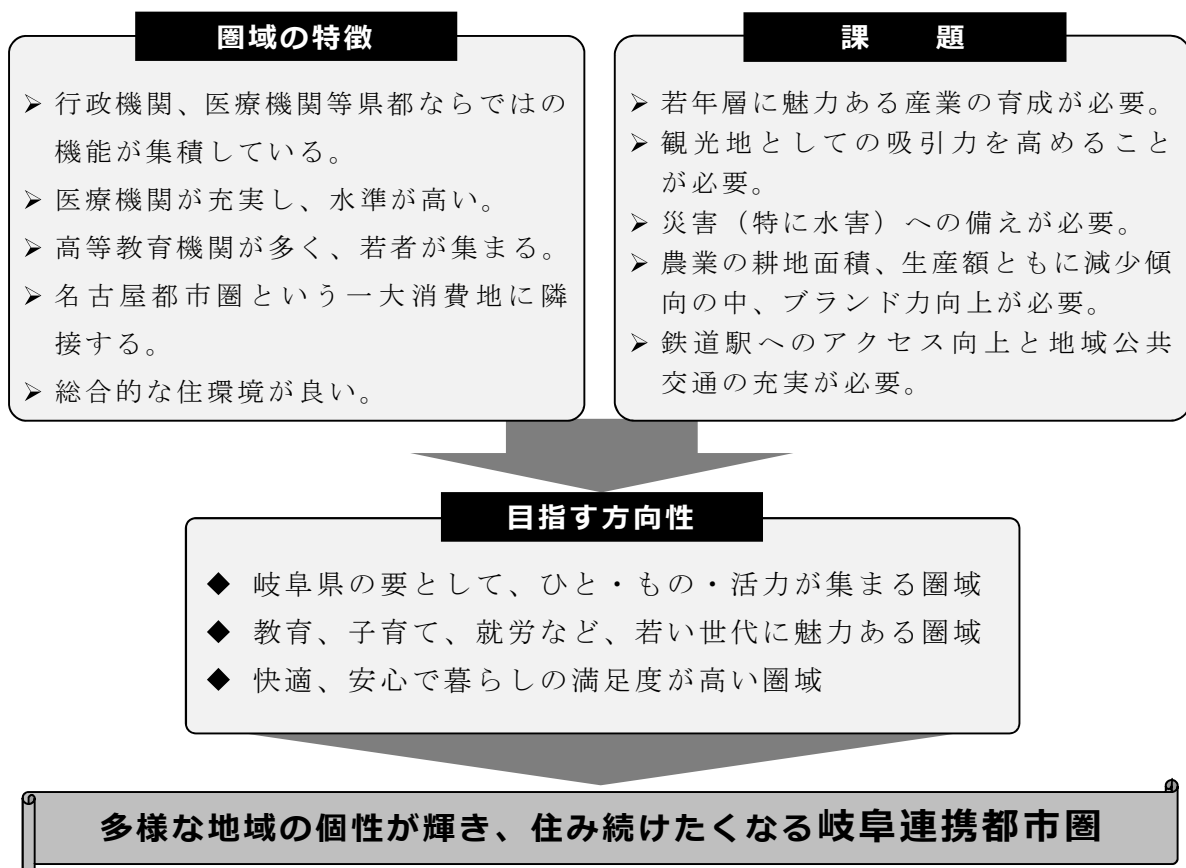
圏域の特徴

➢ 行政機関、医療機関等県都ならではの機能が集積している。
➢ 医療機関が充実し、水準が高い。
➢ 高等教育機関が多く、若者が集まる。
➢ 名古屋都市圏という一大消費地に隣接する。
➢ 総合的な住環境が良い。

課　題

➢ 若年層に魅力ある産業の育成が必要。
➢ 観光地としての吸引力を高めることが必要。
➢ 災害（特に水害）への備えが必要。
➢ 農業の耕地面積、生産額ともに減少傾向の中、ブランド力向上が必要。
➢ 鉄道駅へのアクセス向上と地域公共交通の充実が必要。

目指す方向性

◆ 岐阜県の要として、ひと・もの・活力が集まる圏域
◆ 教育、子育て、就労など、若い世代に魅力ある圏域
◆ 快適、安心で暮らしの満足度が高い圏域

多様な地域の個性が輝き、住み続けたくなる岐阜連携都市圏